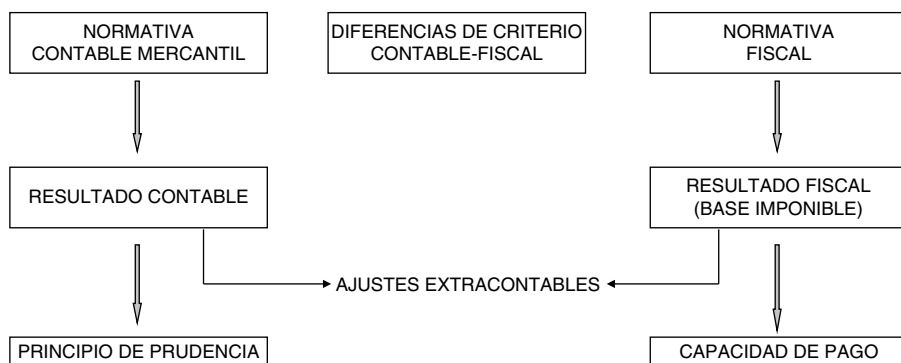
NORMATIVA CONTABLE MERCANTIL

DIFERENCIAS DE CRITERIO CONTABLE-FISCAL

NORMATIVA FISCAL

RESULTADO CONTABLE

RESULTADO FISCAL (BASE IMPONIBLE)

AJUSTES EXTRACONTABLES

PRINCIPIO DE PRUDENCIA

CAPACIDAD DE PAGO